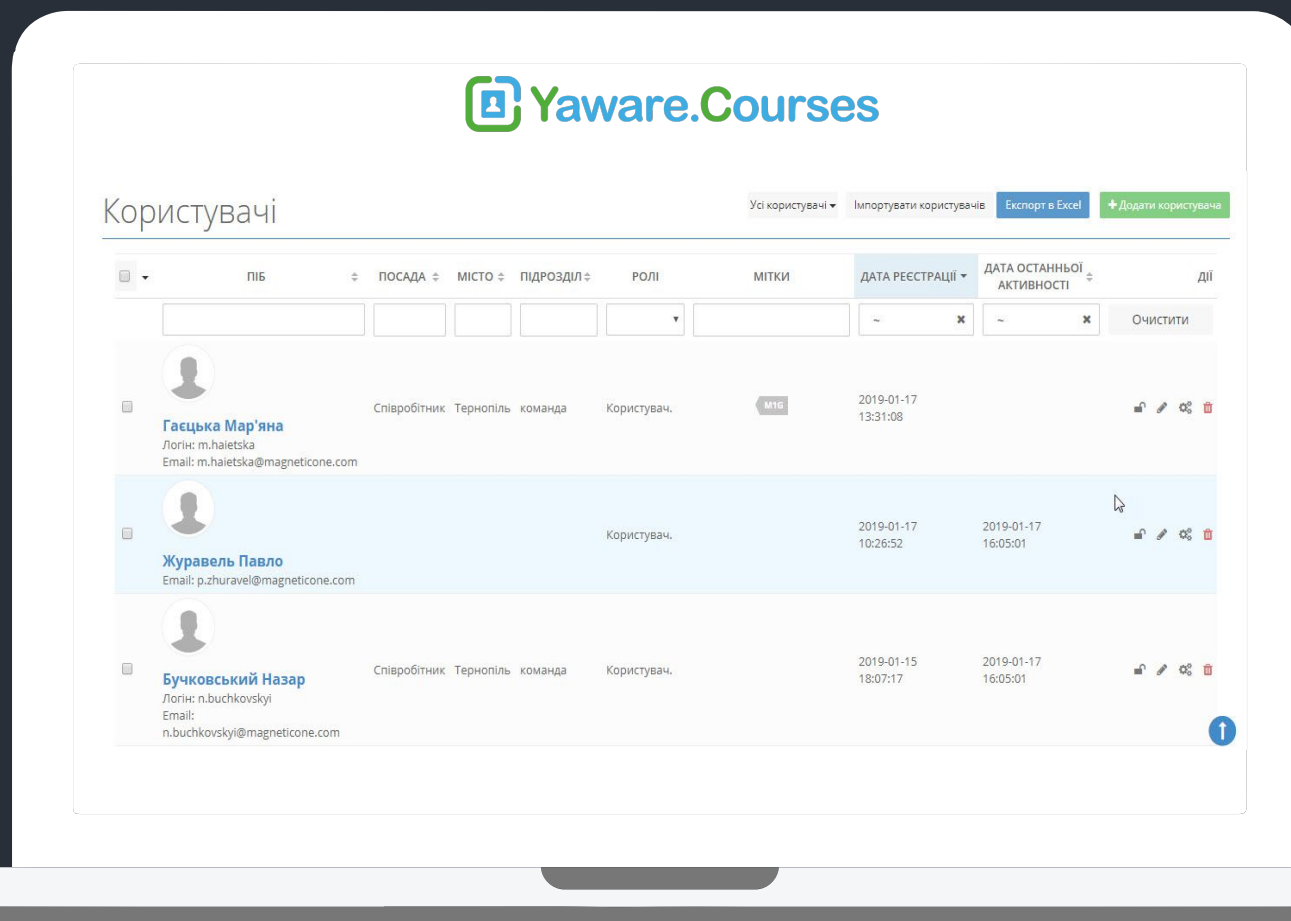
Yaware.Courses

Користувачі

Усі користувачі ▾ Імпортувати користувачів Експорт в Excel + Додати користувача

| | ПІБ | ПОСАДА | МІСТО | ПІДРОЗДІЛ | РОЛІ | МІТКИ | ДАТА РЕЄСТРАЦІЇ | ДАТА ОСТАННЬОЇ АКТИВНОСТІ | ДІЇ |
|---|---|---|---|---|---|---|---|---|---|
| | | | | | | | ~ | ~ | Очистити |
| | Гаєцька Мар'яна Логін: m.haietska Email: m.haietska@magneticone.com | Співробітник | Тернопіль | команда | Користувач. | M1G | 2019-01-17 13:31:08 | | |
| | Журавель Павло Email: p.zhuravel@magneticone.com | | | | Користувач. | | 2019-01-17 10:26:52 | 2019-01-17 16:05:01 | |
| | Бучковський Назар Логін: n.buchkovskyi Email: n.buchkovskyi@magneticone.com | Співробітник | Тернопіль | команда | Користувач. | | 2019-01-15 18:07:17 | 2019-01-17 16:05:01 | |